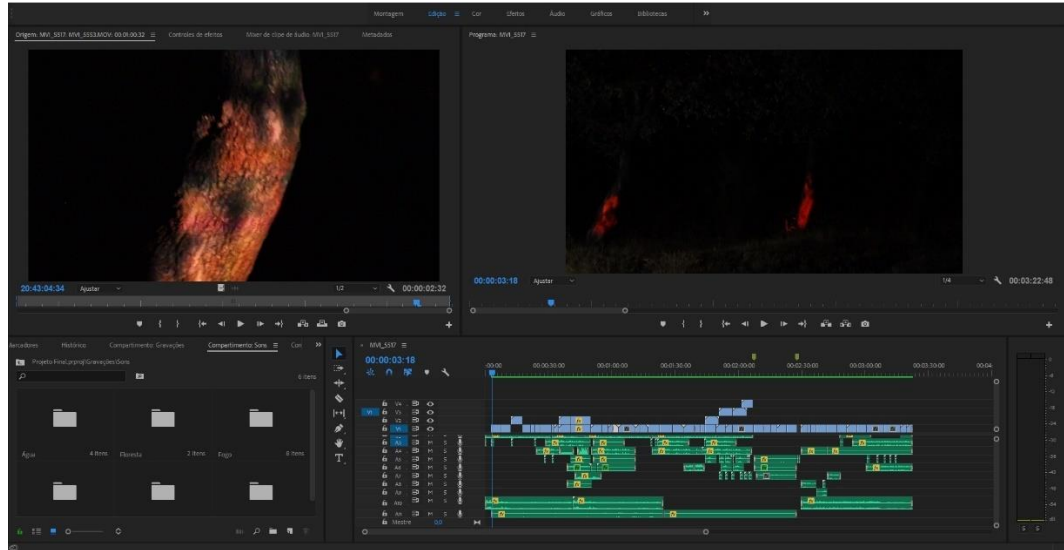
Montagem Edição ≡ Cor Efeitos Áudio Gráficos Bibliotecas »

Origem: MVI_5517: MVI_5553.MOV: 00:01:00:32 ≡ Controles de efeitos Mixer de clipe de áudio: MVI_5517 Metadados

Programa: MVI_5517 ≡

20:43:04:34 Ajustar 1/2 00:00:02:32

00:00:03:18 Ajustar 1/4 00:03:22:48

Marcadores Histórico Compartimento: Gravações Compartimento: Sons ≡ Cor »

Projeto Final.prproj\Gravações\Sons

6 itens

Água 4 itens Floresta 2 itens Fogo 8 itens

× MVI_5517 ≡

00:00:03:18

:00:00 00:00:30:00 00:01:00:00 00:01:30:00 00:02:00:00 00:02:30:00 00:03:00:00 00:03:30:00 00:04

V4 V3 V2 V1 A1 A2 A3 A4 A5 A6 A7 A8 A9 A10 A11

Mestre 0,0

S S